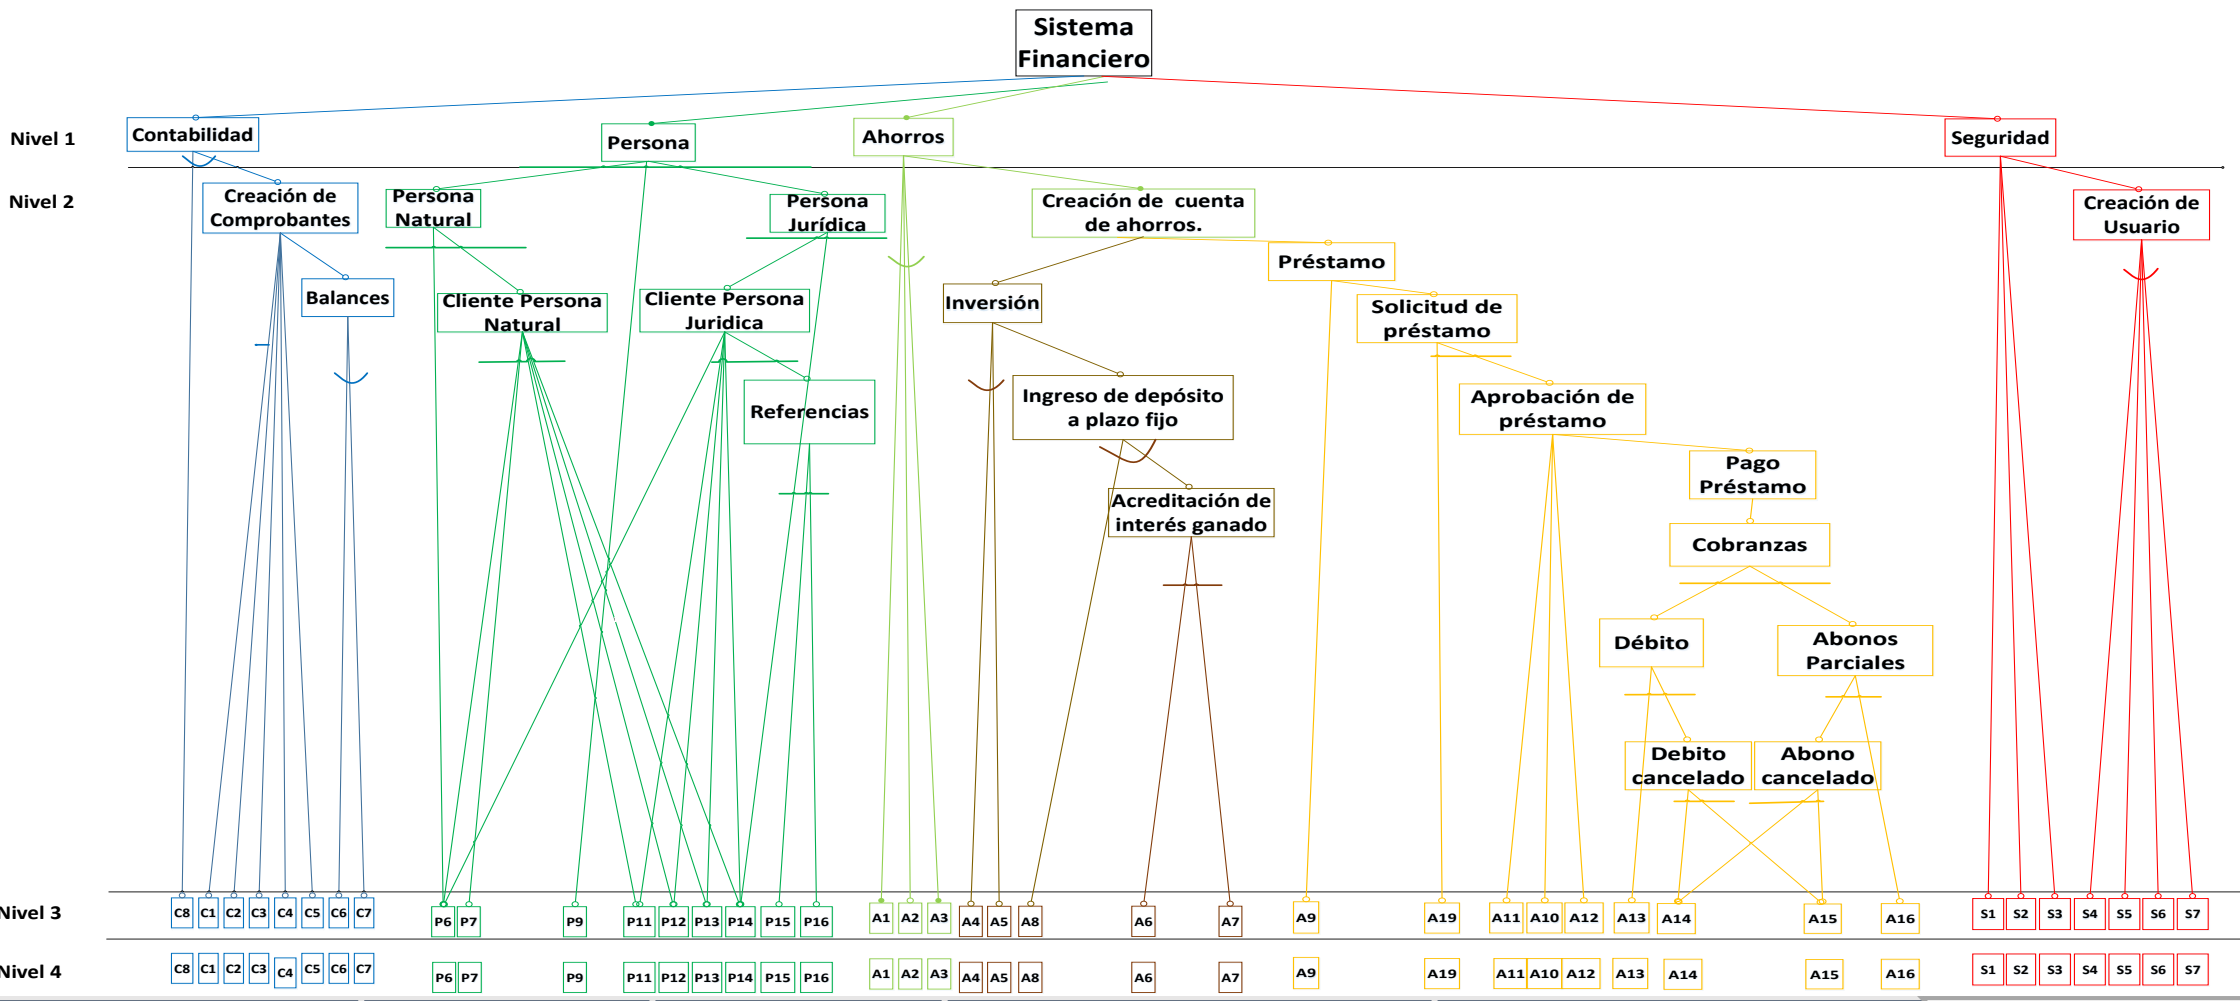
Sistema Financiero

Nivel 1
Contabilidad
Persona
Ahorros
Seguridad

Nivel 2
Creación de Comprobantes
Persona Natural
Persona Jurídica
Creación de cuenta de ahorros.
Creación de Usuario
Balances
Cliente Persona Natural
Cliente Persona Juridica
Préstamo
Inversión
Solicitud de préstamo
Referencias
Ingreso de depósito a plazo fijo
Aprobación de préstamo
Pago Préstamo
Acreditación de interés ganado
Cobranzas
Débito
Abonos Parciales
Debito cancelado
Abono cancelado

Nivel 3
C8 C1 C2 C3 C4 C5 C6 C7 P6 P7 P9 P11 P12 P13 P14 P15 P16 A1 A2 A3 A4 A5 A8 A6 A7 A9 A19 A11 A10 A12 A13 A14 A15 A16 S1 S2 S3 S4 S5 S6 S7

Nivel 4
C8 C1 C2 C3 C4 C5 C6 C7 P6 P7 P9 P11 P12 P13 P14 P15 P16 A1 A2 A3 A4 A5 A8 A6 A7 A9 A19 A11 A10 A12 A13 A14 A15 A16 S1 S2 S3 S4 S5 S6 S7